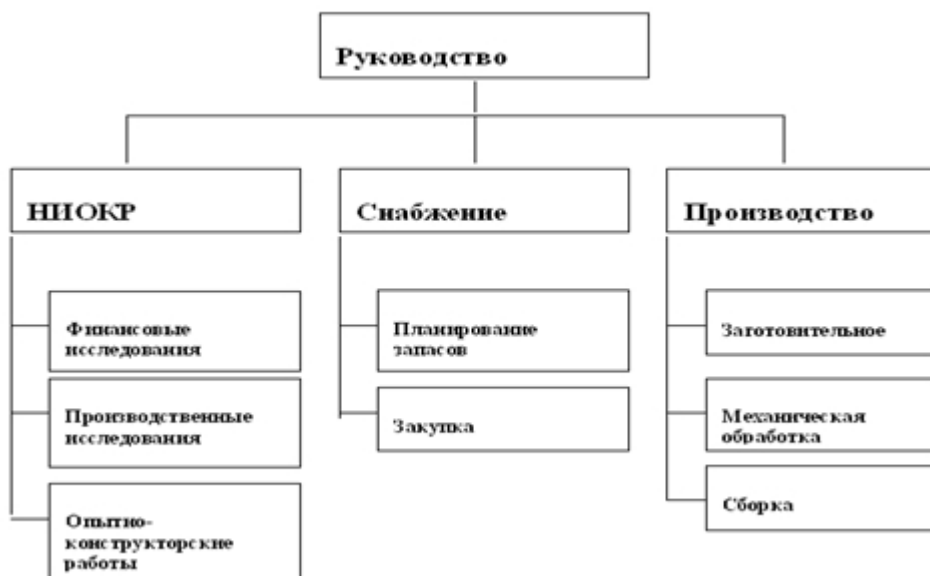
Руководство

НИОКР

Финансовые исследования

Производственные исследования

Опытно-конструкторские работы

Снабжение

Планирование запасов

Закупка

Производство

Заготовительное

Механическая обработка

Сборка